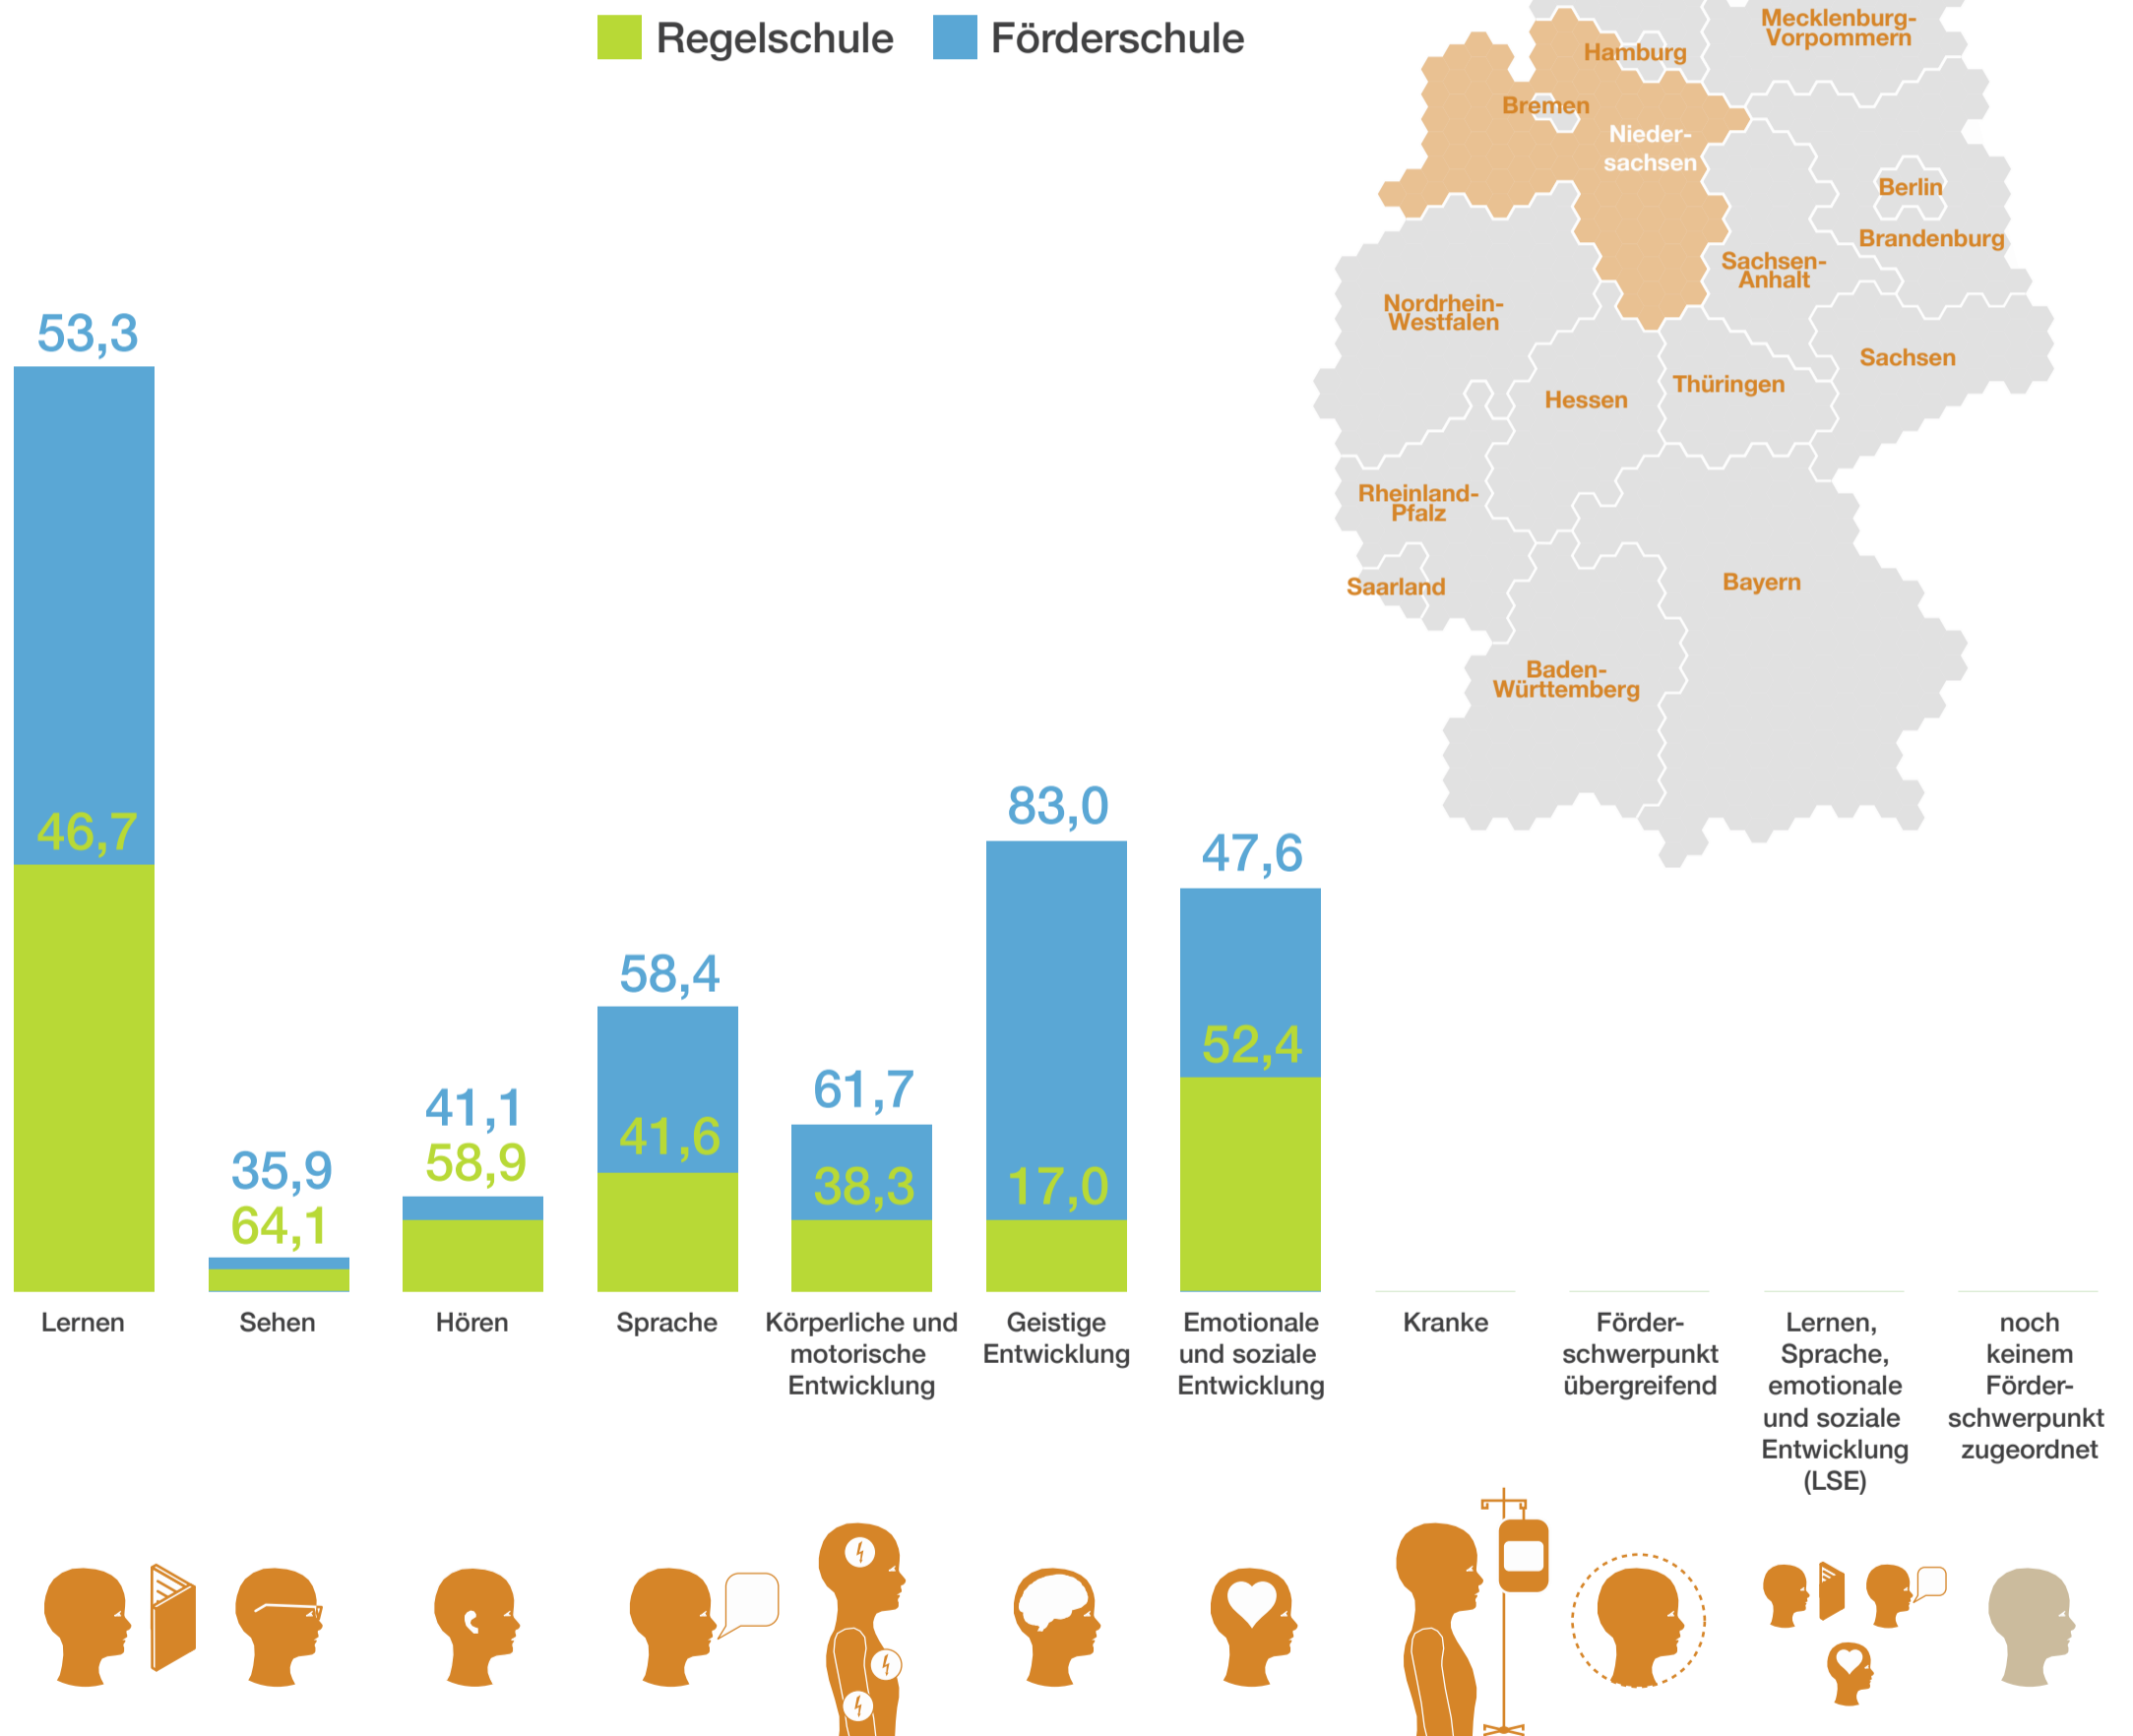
Regelschule Förderschule

Mecklenburg-Vorpommern
Hamburg
Bremen
Niedersachsen
Berlin
Brandenburg
Sachsen-Anhalt
Nordrhein-Westfalen
Sachsen
Thüringen
Hessen
Rheinland-Pfalz
Saarland
Bayern
Baden-Württemberg

53,3
46,7
35,9
64,1
41,1
58,9
58,4
41,6
61,7
38,3
83,0
17,0
47,6
52,4

Lernen
Sehen
Hören
Sprache
Körperliche und motorische Entwicklung
Geistige Entwicklung
Emotionale und soziale Entwicklung
Kranke
Förderschwerpunkt übergreifend
Lernen, Sprache, emotionale und soziale Entwicklung (LSE)
noch keinem Förderschwerpunkt zugeordnet